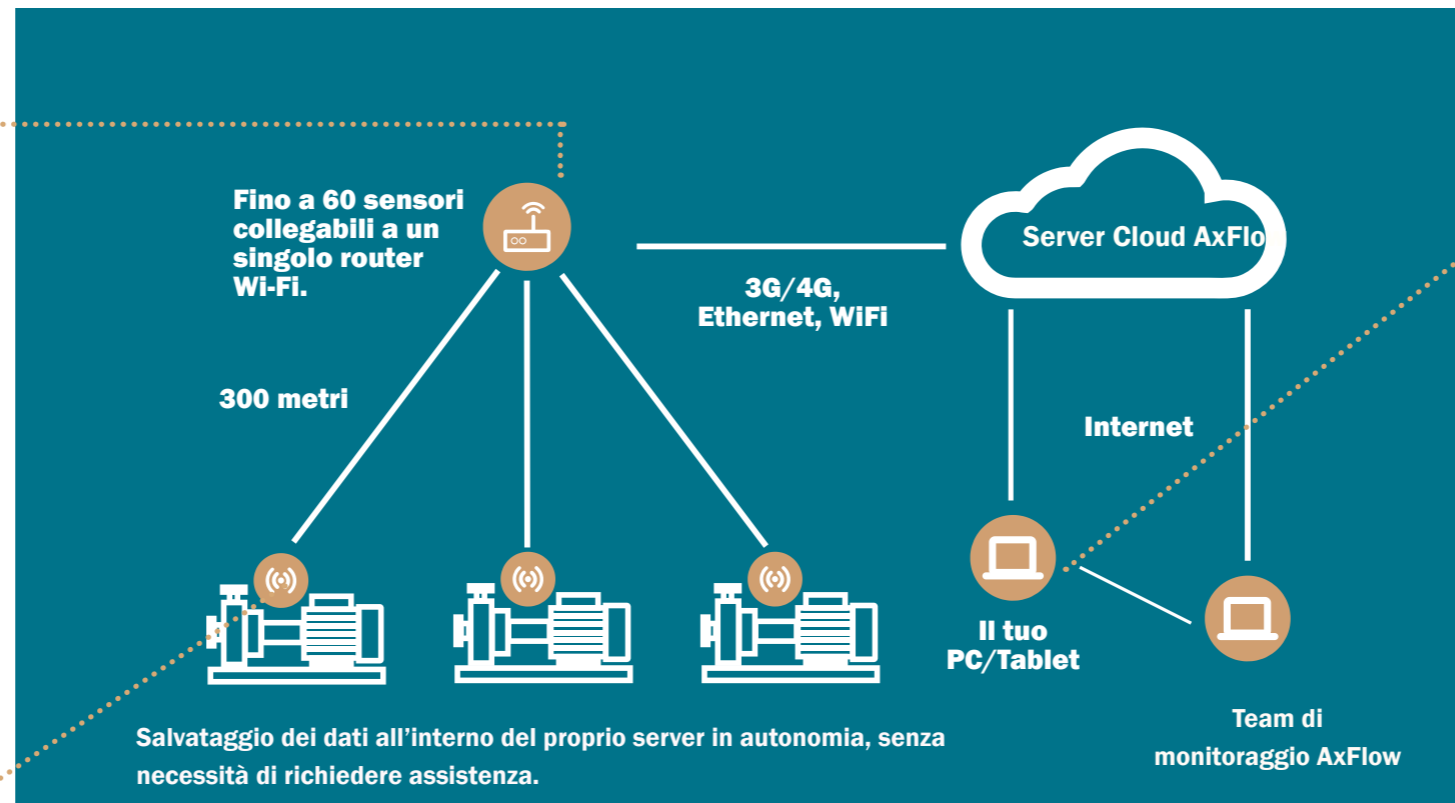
Fino a 60 sensori collegabili a un singolo router Wi-Fi.

Server Cloud AxFlo

3G/4G, Ethernet, WiFi

300 metri

Internet

Il tuo PC/Tablet

Team di monitoraggio AxFlow

Salvataggio dei dati all'interno del proprio server in autonomia, senza necessità di richiedere assistenza.